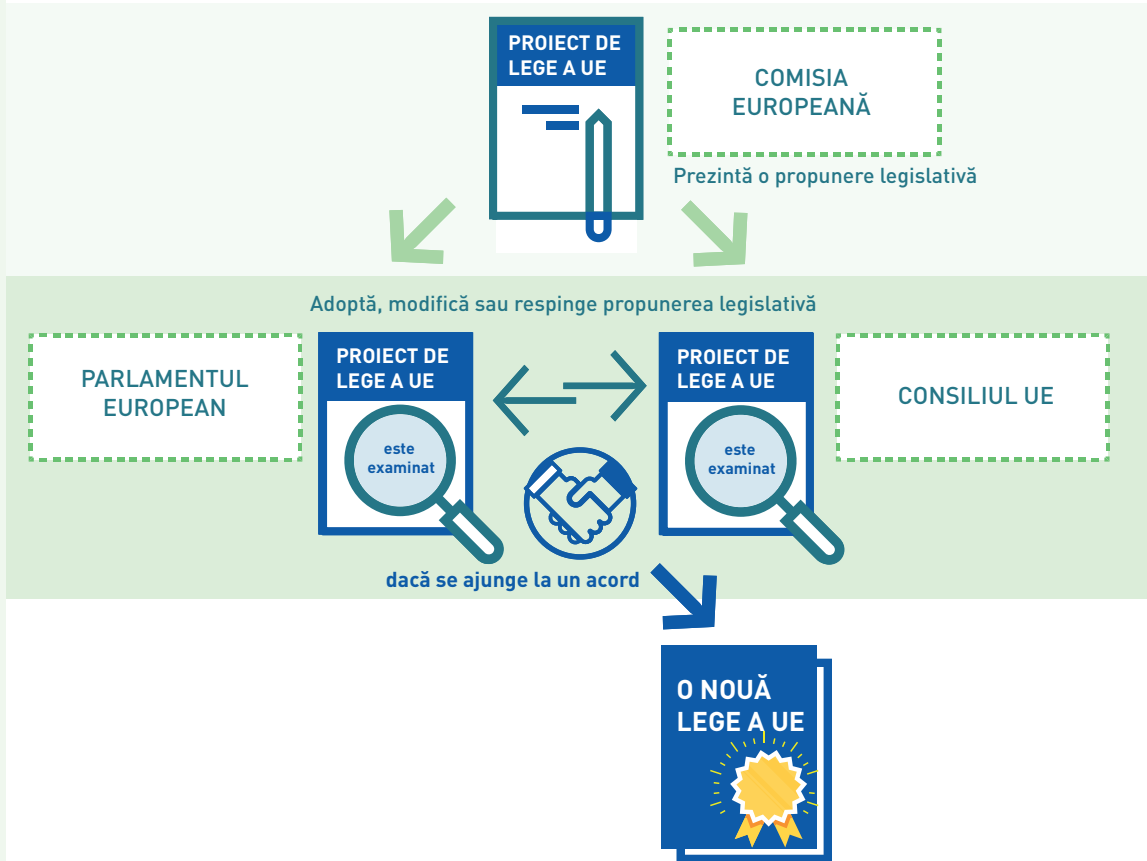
PROIECT DE LEGE A UE

COMISIA EUROPEANĂ

Prezintă o propunere legislativă

Adoptă, modifică sau respinge propunerea legislativă

PARLAMENTUL EUROPEAN

PROIECT DE LEGE A UE

este examinat

PROIECT DE LEGE A UE

este examinat

CONSILIUL UE

dacă se ajunge la un acord

O NOUĂ LEGE A UE